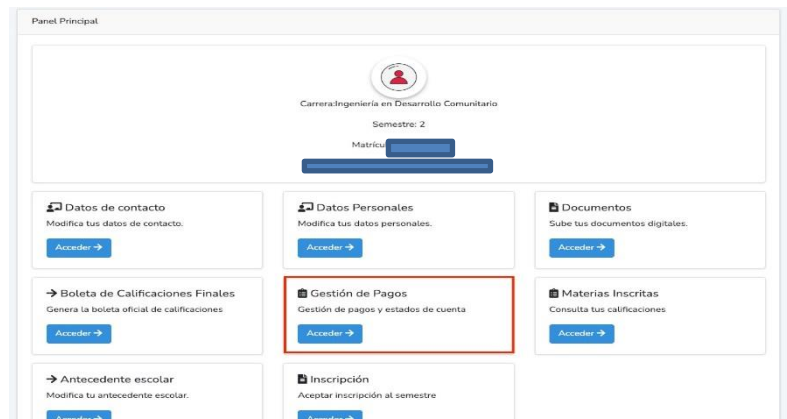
Panel Principal

Carrera:Ingeniería en Desarrollo Comunitario

Semestre: 2

Matrícu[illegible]

Datos de contacto
Modifica tus datos de contacto.
Acceder →

Datos Personales
Modifica tus datos personales.
Acceder →

Documentos
Sube tus documentos digitales.
Acceder →

→ Boleta de Calificaciones Finales
Genera la boleta oficial de calificaciones
Acceder →

Gestión de Pagos
Gestión de pagos y estados de cuenta
Acceder →

Materias Inscritas
Consulta tus calificaciones
Acceder →

→ Antecedente escolar
Modifica tu antecedente escolar.
Acceder →

Inscripción
Aceptar inscripción al semestre
Acceder →